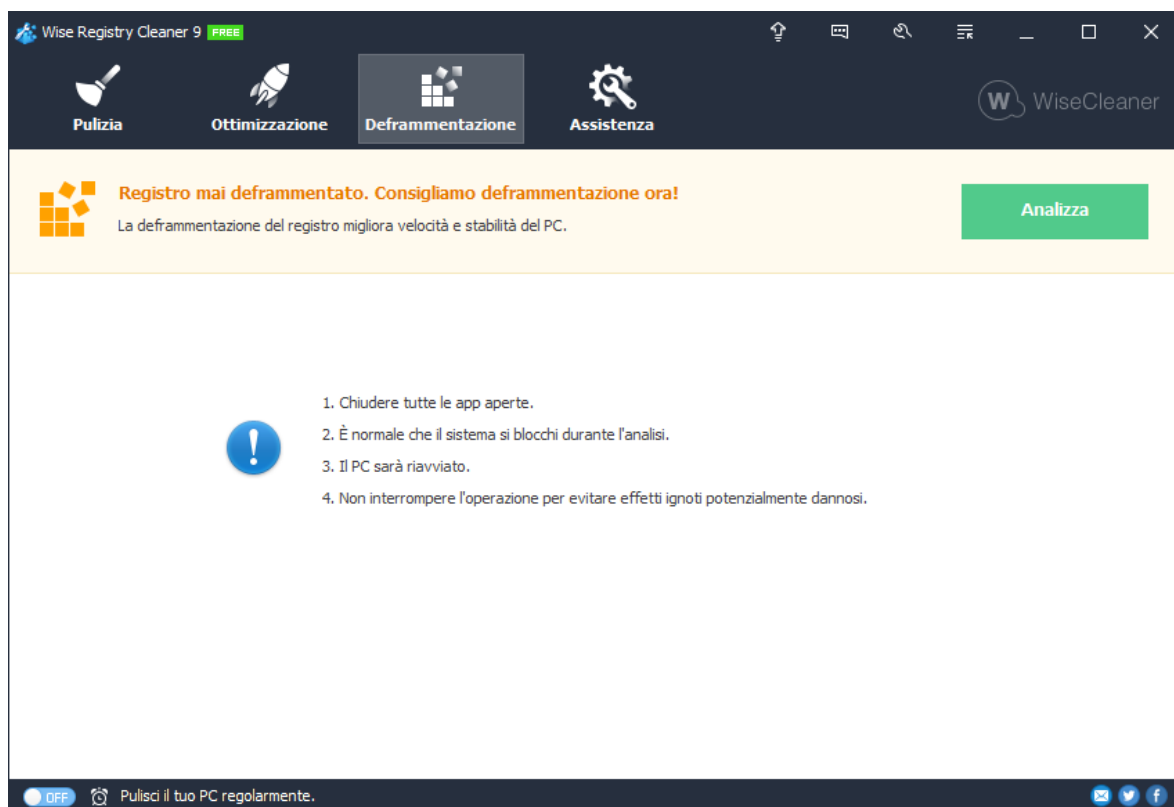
Wise Registry Cleaner 9 FREE

Pulizia
Ottimizzazione
Deframmentazione
Assistenza

WiseCleaner

Registro mai deframmentato. Consigliamo deframmentazione ora!
La deframmentazione del registro migliora velocità e stabilità del PC.

Analizza

1. Chiudere tutte le app aperte.
2. È normale che il sistema si blocchi durante l'analisi.
3. Il PC sarà riavviato.
4. Non interrompere l'operazione per evitare effetti ignoti potenzialmente dannosi.

OFF Pulisci il tuo PC regolarmente.